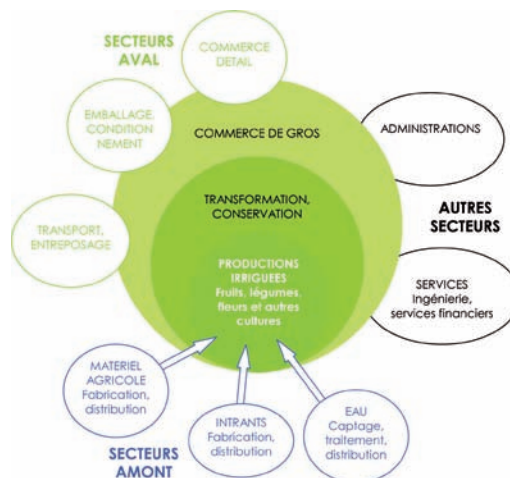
SECTEURS AVAL

COMMERCE DETAIL

EMBALLAGE, CONDITIONNEMENT

TRANSPORT, ENTREPOSAGE

COMMERCE DE GROS

TRANSFORMATION, CONSERVATION

PRODUCTIONS IRRIGUEES
Fruits, légumes, fleurs et autres cultures

ADMINISTRATIONS

AUTRES SECTEURS

SERVICES
Ingénierie, services financiers

MATERIEL AGRICOLE
Fabrication, distribution

INTRANTS
Fabrication, distribution

EAU
Captage, traitement, distribution

SECTEURS AMONT